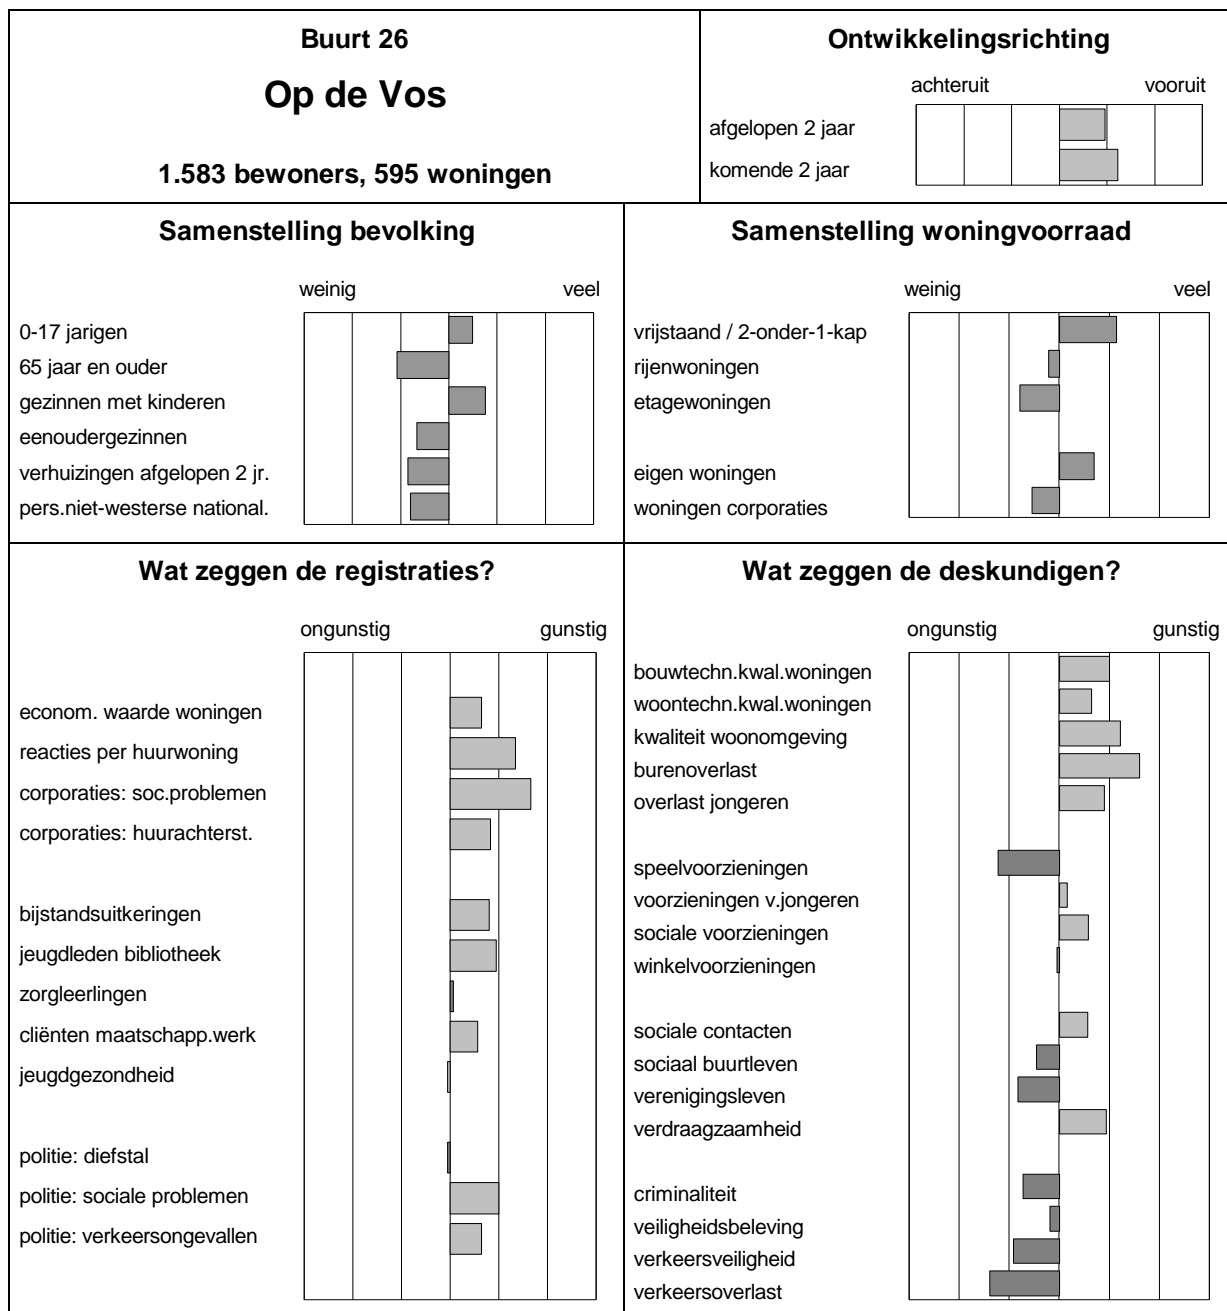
Buurt 26
Op de Vos
1.583 bewoners, 595 woningen

Ontwikkelingsrichting
achteruit vooruit
afgelopen 2 jaar
komende 2 jaar

Samenstelling bevolking
weinig veel
0-17 jarigen
65 jaar en ouder
gezinnen met kinderen
eenoudergezinnen
verhuizingen afgelopen 2 jr.
pers.niet-westerse national.

Samenstelling woningvoorraad
weinig veel
vrijstaand / 2-onder-1-kap
rijenwoningen
etagewoningen
eigen woningen
woningen corporaties

Wat zeggen de registraties?
ongunstig gunstig
econom. waarde woningen
reacties per huurwoning
corporaties: soc.problemen
corporaties: huurachterst.
bijstandsuitkeringen
jeugdleden bibliotheek
zorgleerlingen
cliënten maatschapp.werk
jeugdgezondheid
politie: diefstal
politie: sociale problemen
politie: verkeersongevallen

Wat zeggen de deskundigen?
ongunstig gunstig
bouwtechn.kwal.woningen
woontechn.kwal.woningen
kwaliteit woonomgeving
burenoverlast
overlast jongeren
speelvoorzieningen
voorzieningen v.jongeren
sociale voorzieningen
winkelvoorzieningen
sociale contacten
sociaal buurtleven
verenigingsleven
verdraagzaamheid
criminaliteit
veiligheidsbeleving
verkeersveiligheid
verkeersoverlast